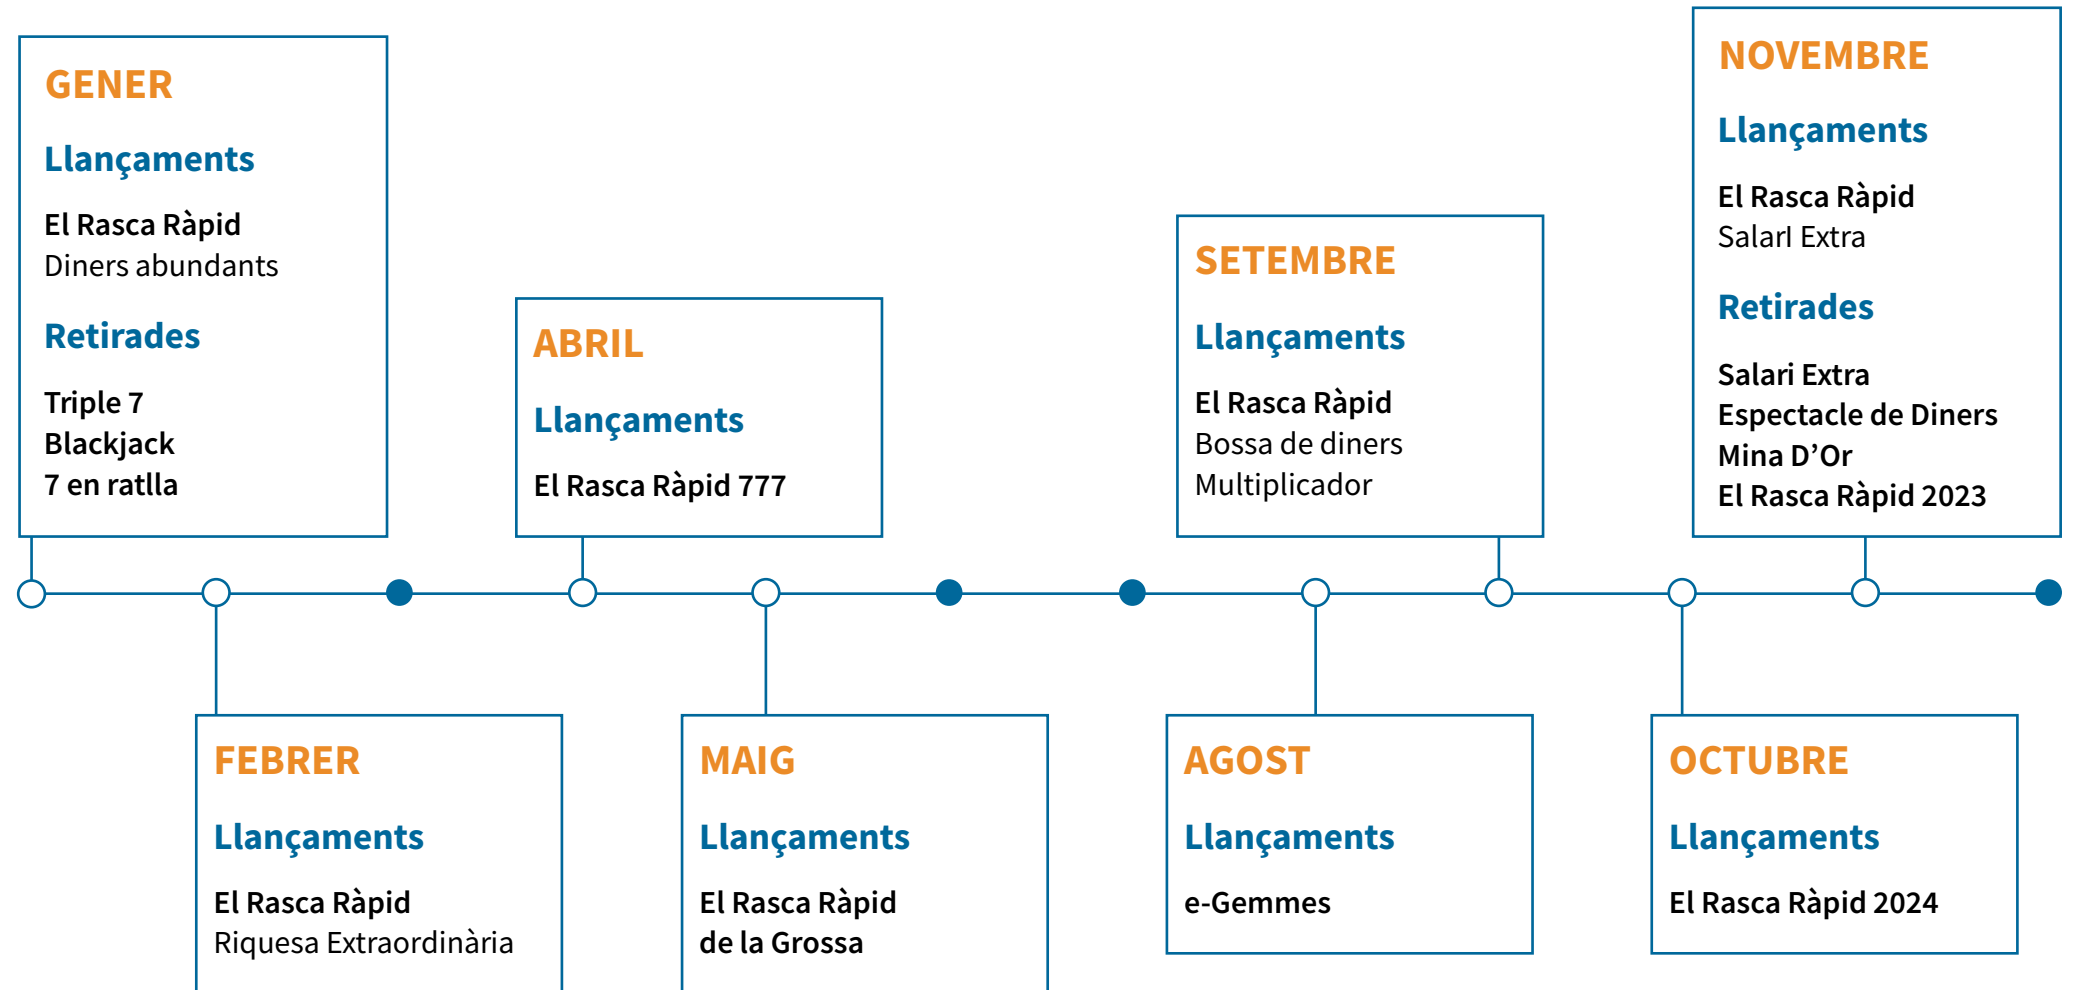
GENER

Llançaments

El Rasca Ràpid
Diners abundants

Retirades

Triple 7
Blackjack
7 en ratlla

FEBRER

Llançaments

El Rasca Ràpid
Riquesa Extraordinària

ABRIL

Llançaments

El Rasca Ràpid 777

MAIG

Llançaments

El Rasca Ràpid
de la Grossa

AGOST

Llançaments

e-Gemmes

SETEMBRE

Llançaments

El Rasca Ràpid
Bossa de diners
Multiplicador

OCTUBRE

Llançaments

El Rasca Ràpid 2024

NOVEMBRE

Llançaments

El Rasca Ràpid
SalarI Extra

Retirades

Salari Extra
Espectacle de Diners
Mina D'Or
El Rasca Ràpid 2023